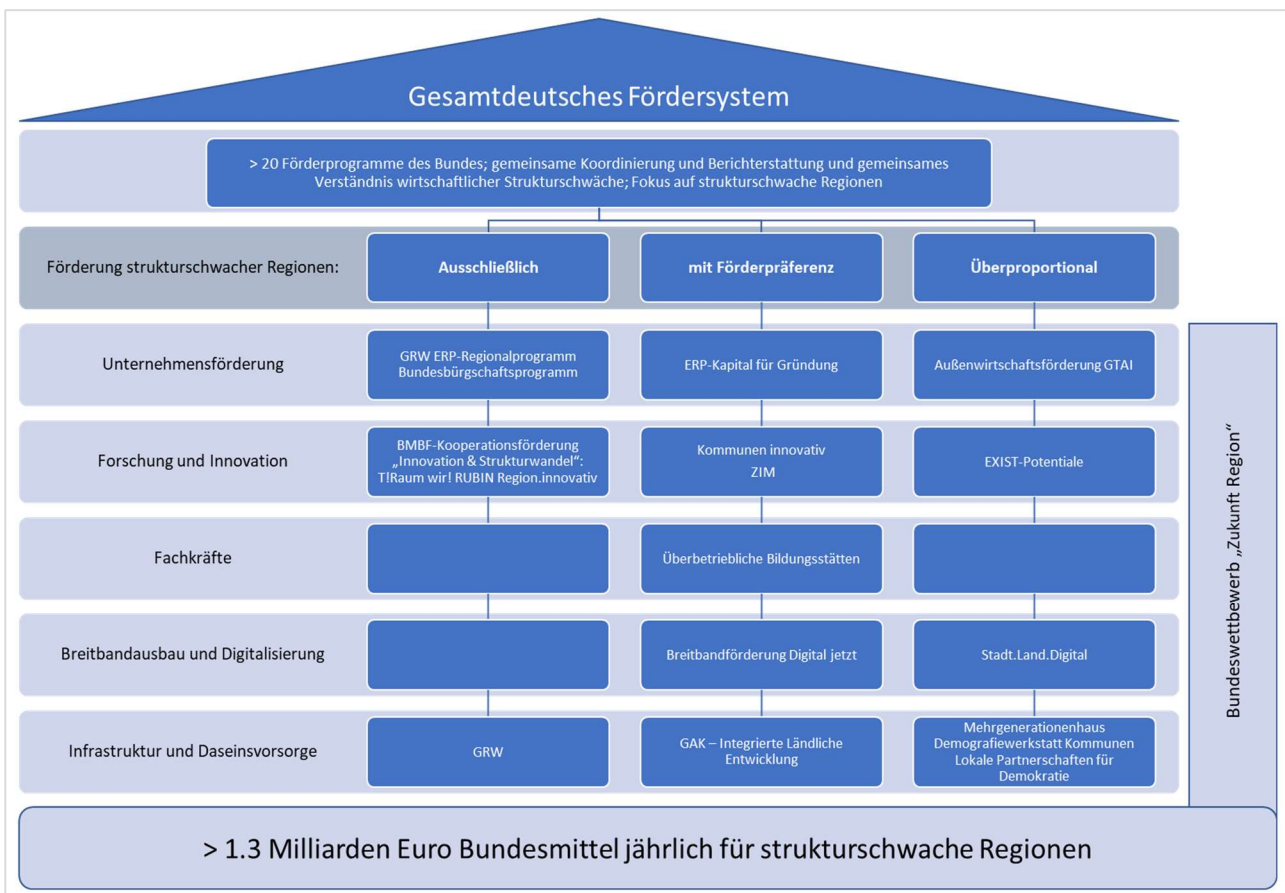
Gesamtdeutsches Fördersystem

> 20 Förderprogramme des Bundes; gemeinsame Koordinierung und Berichterstattung und gemeinsames Verständnis wirtschaftlicher Strukturschwäche; Fokus auf strukturschwache Regionen

| Förderung strukturschwacher Regionen: | Ausschließlich | mit Förderpräferenz | Überproportional |
|---|---|---|---|
| Unternehmensförderung | GRW ERP-Regionalprogramm Bundesbürgschaftsprogramm | ERP-Kapital für Gründung | Außenwirtschaftsförderung GTAI |
| Forschung und Innovation | BMBF-Kooperationsförderung „Innovation & Strukturwandel“: T!Raum wir! RUBIN Region.innovativ | Kommunen innovativ ZIM | EXIST-Potentiale |
| Fachkräfte | | Überbetriebliche Bildungsstätten | |
| Breitbandausbau und Digitalisierung | | Breitbandförderung Digital jetzt | Stadt.Land.Digital |
| Infrastruktur und Daseinsvorsorge | GRW | GAK – Integrierte Ländliche Entwicklung | Mehrgenerationenhaus Demografiewerkstatt Kommunen Lokale Partnerschaften für Demokratie |

Bundeswettbewerb „Zukunft Region“

> 1.3 Milliarden Euro Bundesmittel jährlich für strukturschwache Regionen